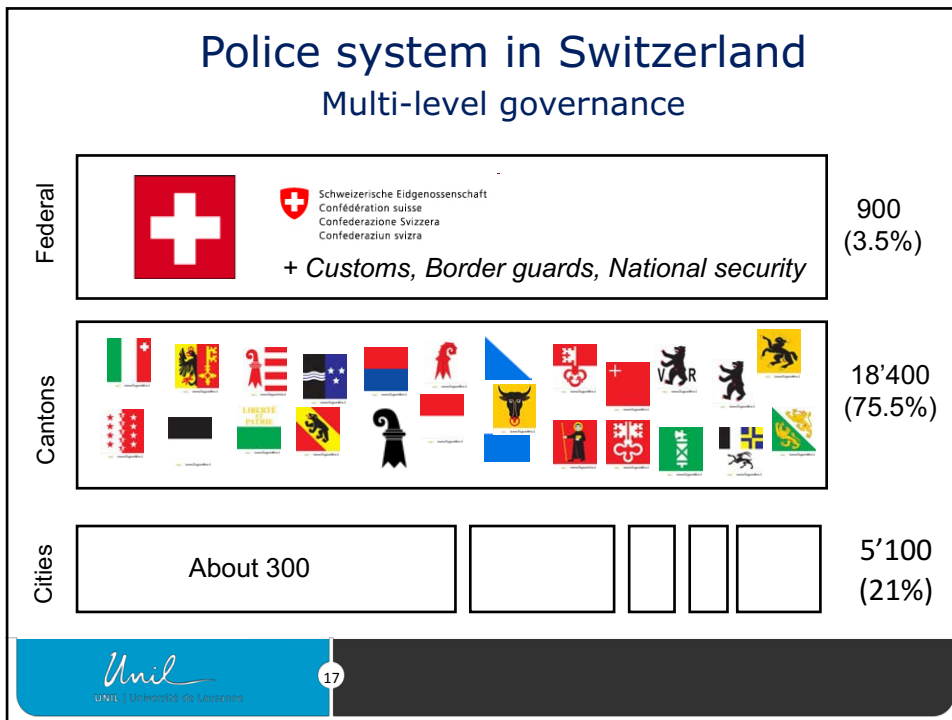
Police system in Switzerland
Multi-level governance

Federal

Schweizerische Eidgenossenschaft
Confédération suisse
Confederazione Svizzera
Confederaziun svizra

+ Customs, Border guards, National security

900
(3.5%)

Cantons

LIBERTÉ ET PATRIE

VR

18'400
(75.5%)

Cities

About 300

5'100
(21%)

Unil
UNIL | Université de Lausanne

17